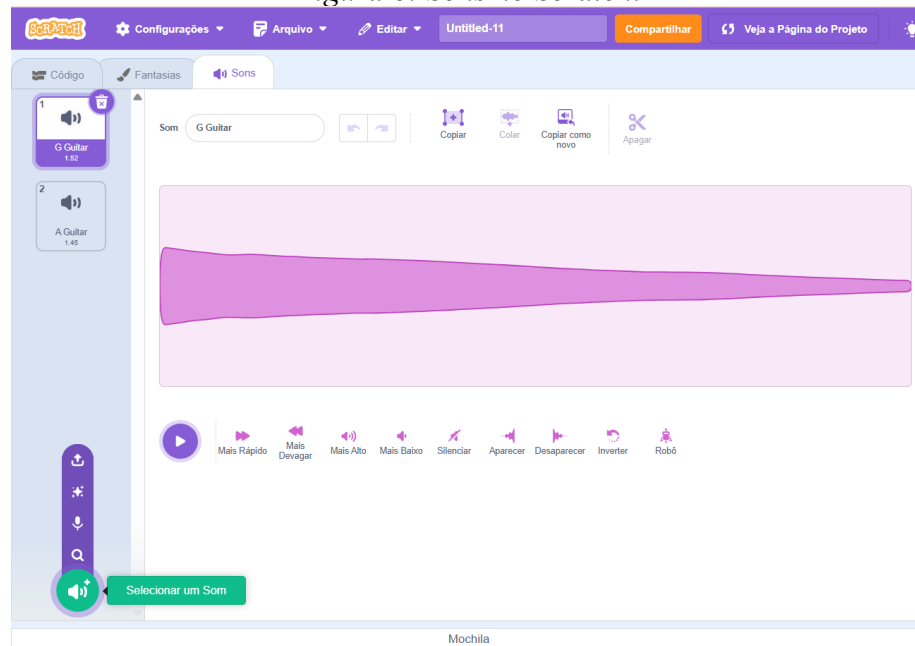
SCRATCH Configurações Arquivo Editar Untitled-11 Compartilhar Veja a Página do Projeto

Código Fantasias Sons

1
G Guitar
1.52

2
A Guitar
1.45

Som G Guitar

Copiar Colar Copiar como novo Apagar

Mais Rápido Mais Devagar Mais Alto Mais Baixo Silenciar Aparecer Desaparecer Inverter Robô

Selecionar um Som

Mochila